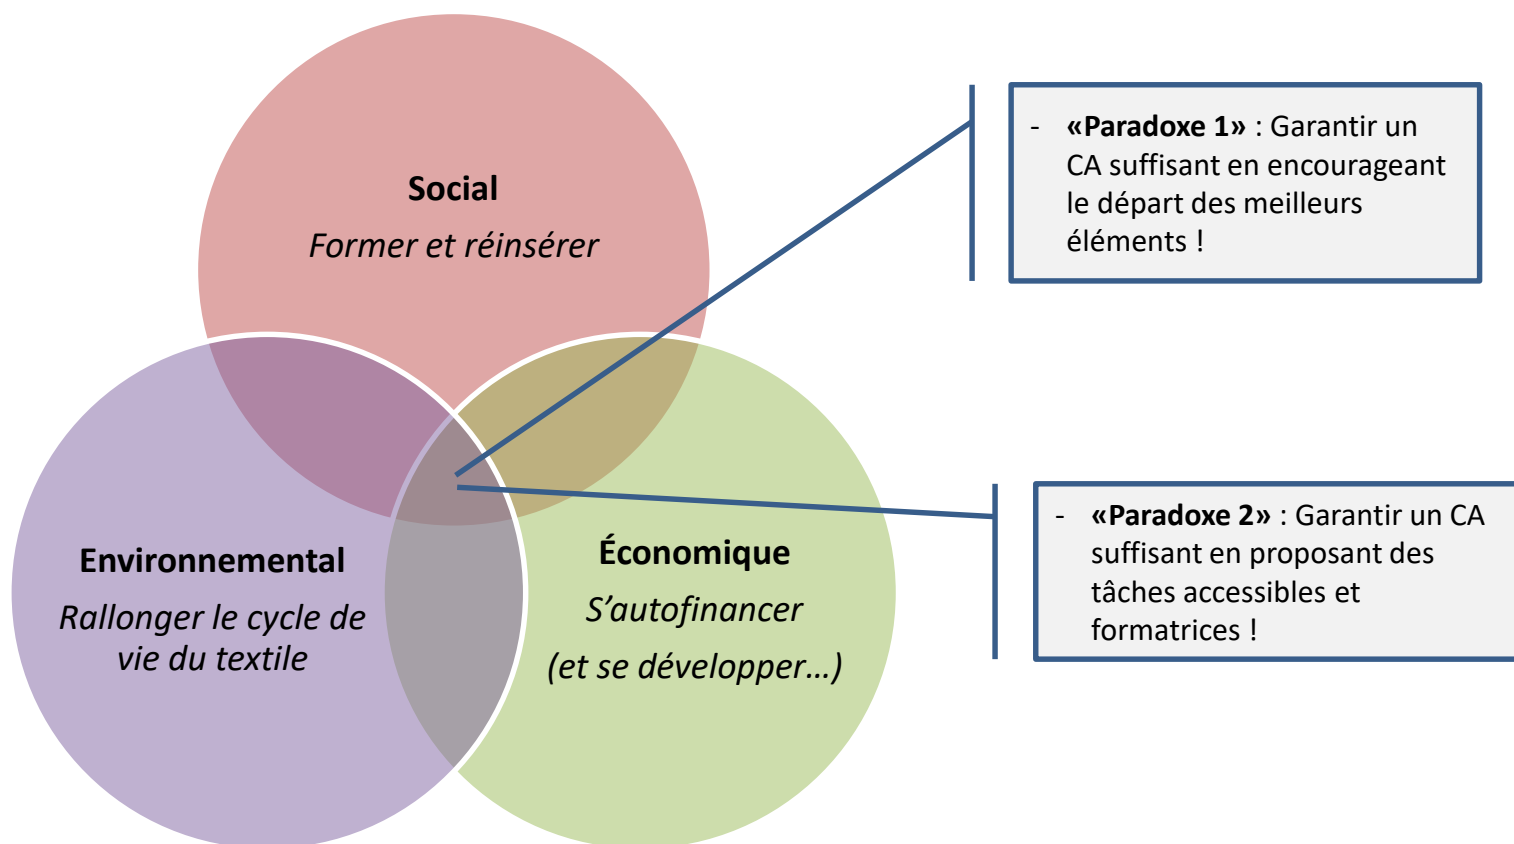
Social
Former et réinsérer

Environnemental
Rallonger le cycle de vie du textile

Économique
S'autofinancer
(et se développer…)

- «Paradoxe 1» : Garantir un CA suffisant en encourageant le départ des meilleurs éléments !

- «Paradoxe 2» : Garantir un CA suffisant en proposant des tâches accessibles et formatrices !